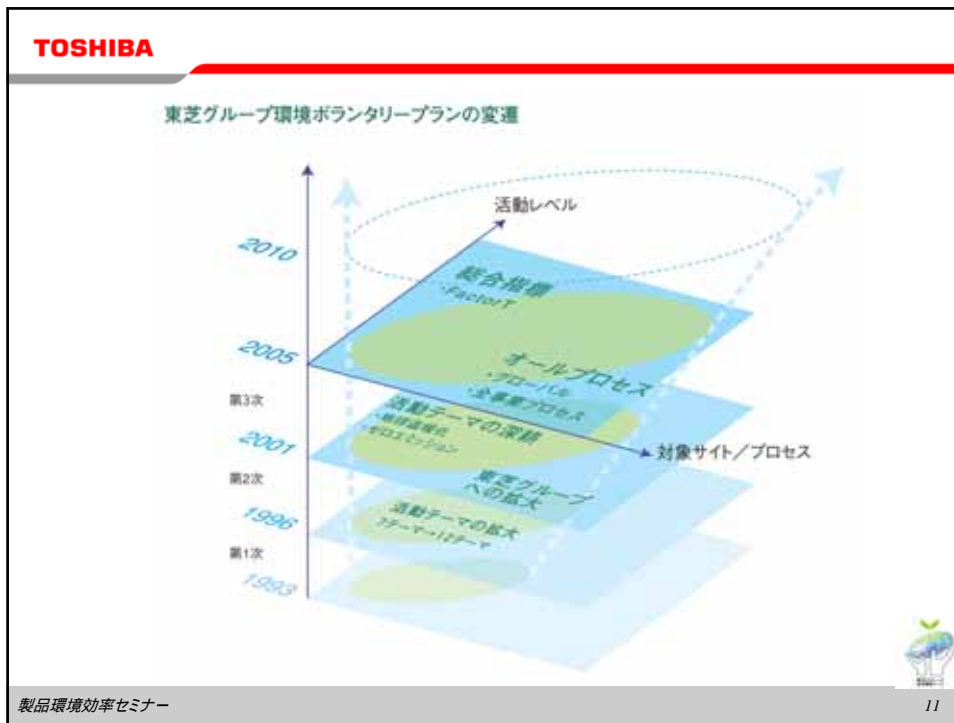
TOSHIBA

東芝グループ環境ボランタリープランの変遷

活動レベル

2010

総合指標
・FactorT

2005

オールプロセス
・グローバル
・全事業プロセス

第3次

活動テーマの深耕
・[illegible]
・ゼロエミッション

2001

対象サイト／プロセス

第2次

東芝グループへの拡大

1996

活動テーマの拡大
7テーマ→12テーマ

第1次

1993

製品環境効率セミナー

11